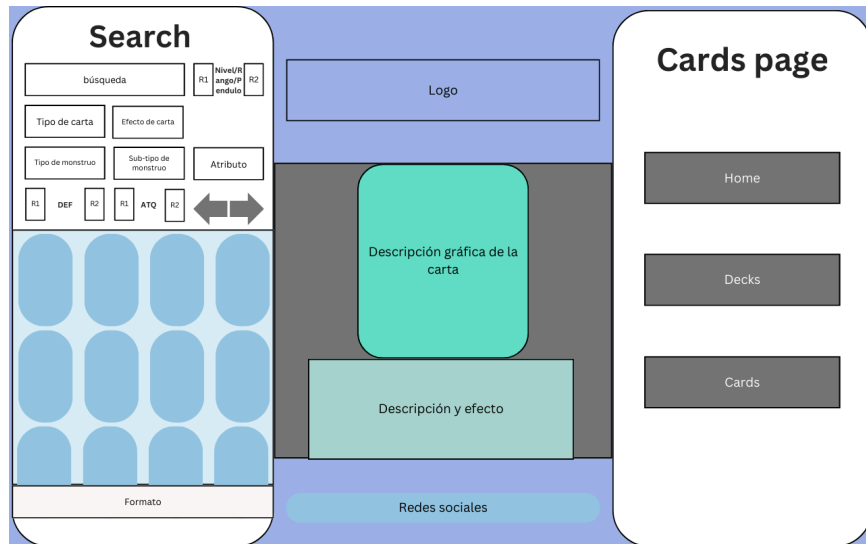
Search

búsqueda

R1

Nivel/Rango/Pendulo

R2

Tipo de carta

Efecto de carta

Tipo de monstruo

Sub-tipo de monstruo

Atributo

R1

DEF

R2

R1

ATQ

R2

Formato

Logo

Descripción gráfica de la carta

Descripción y efecto

Redes sociales

Cards page

Home

Decks

Cards